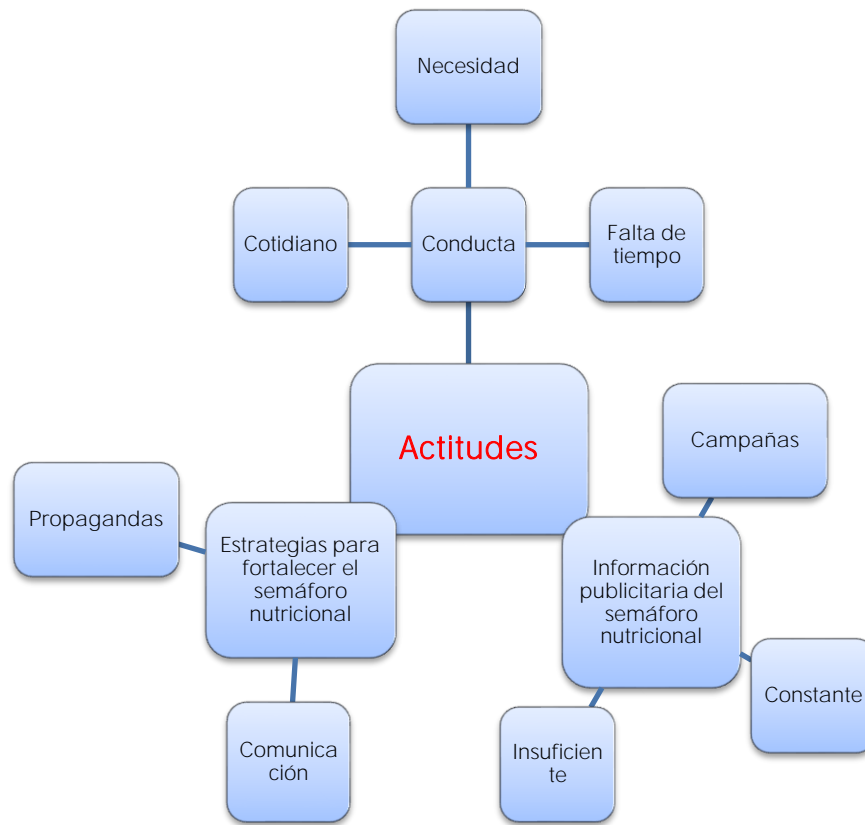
Necesidad

Cotidiano

Conducta

Falta de tiempo

Actitudes

Campañas

Propagandas

Estrategias para fortalecer el semáforo nutricional

Información publicitaria del semáforo nutricional

Constante

Comunicación

Insuficiente